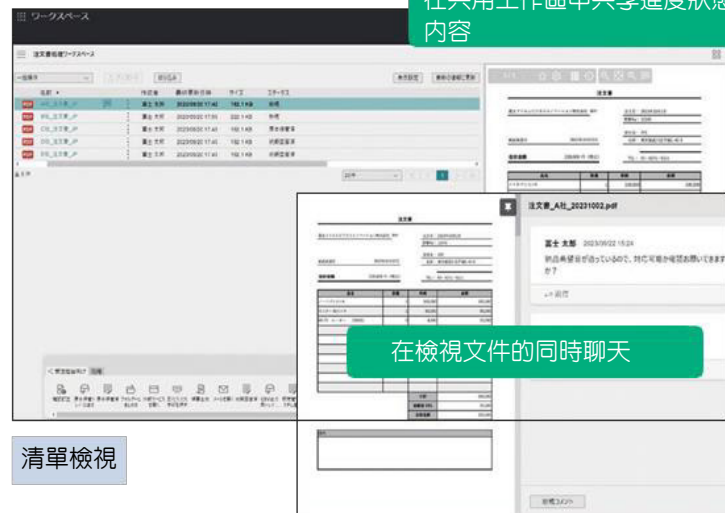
ワークスペース

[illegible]內容

注文書処理ワークスペース

在檢視文件的同時聊天

注文書_A社_20231002.pdf

富士 太郎 2023/09/22 15:24

納品希望日が迫っているので、対応可能か確認お願いできますか？

清單檢視

新規コメント